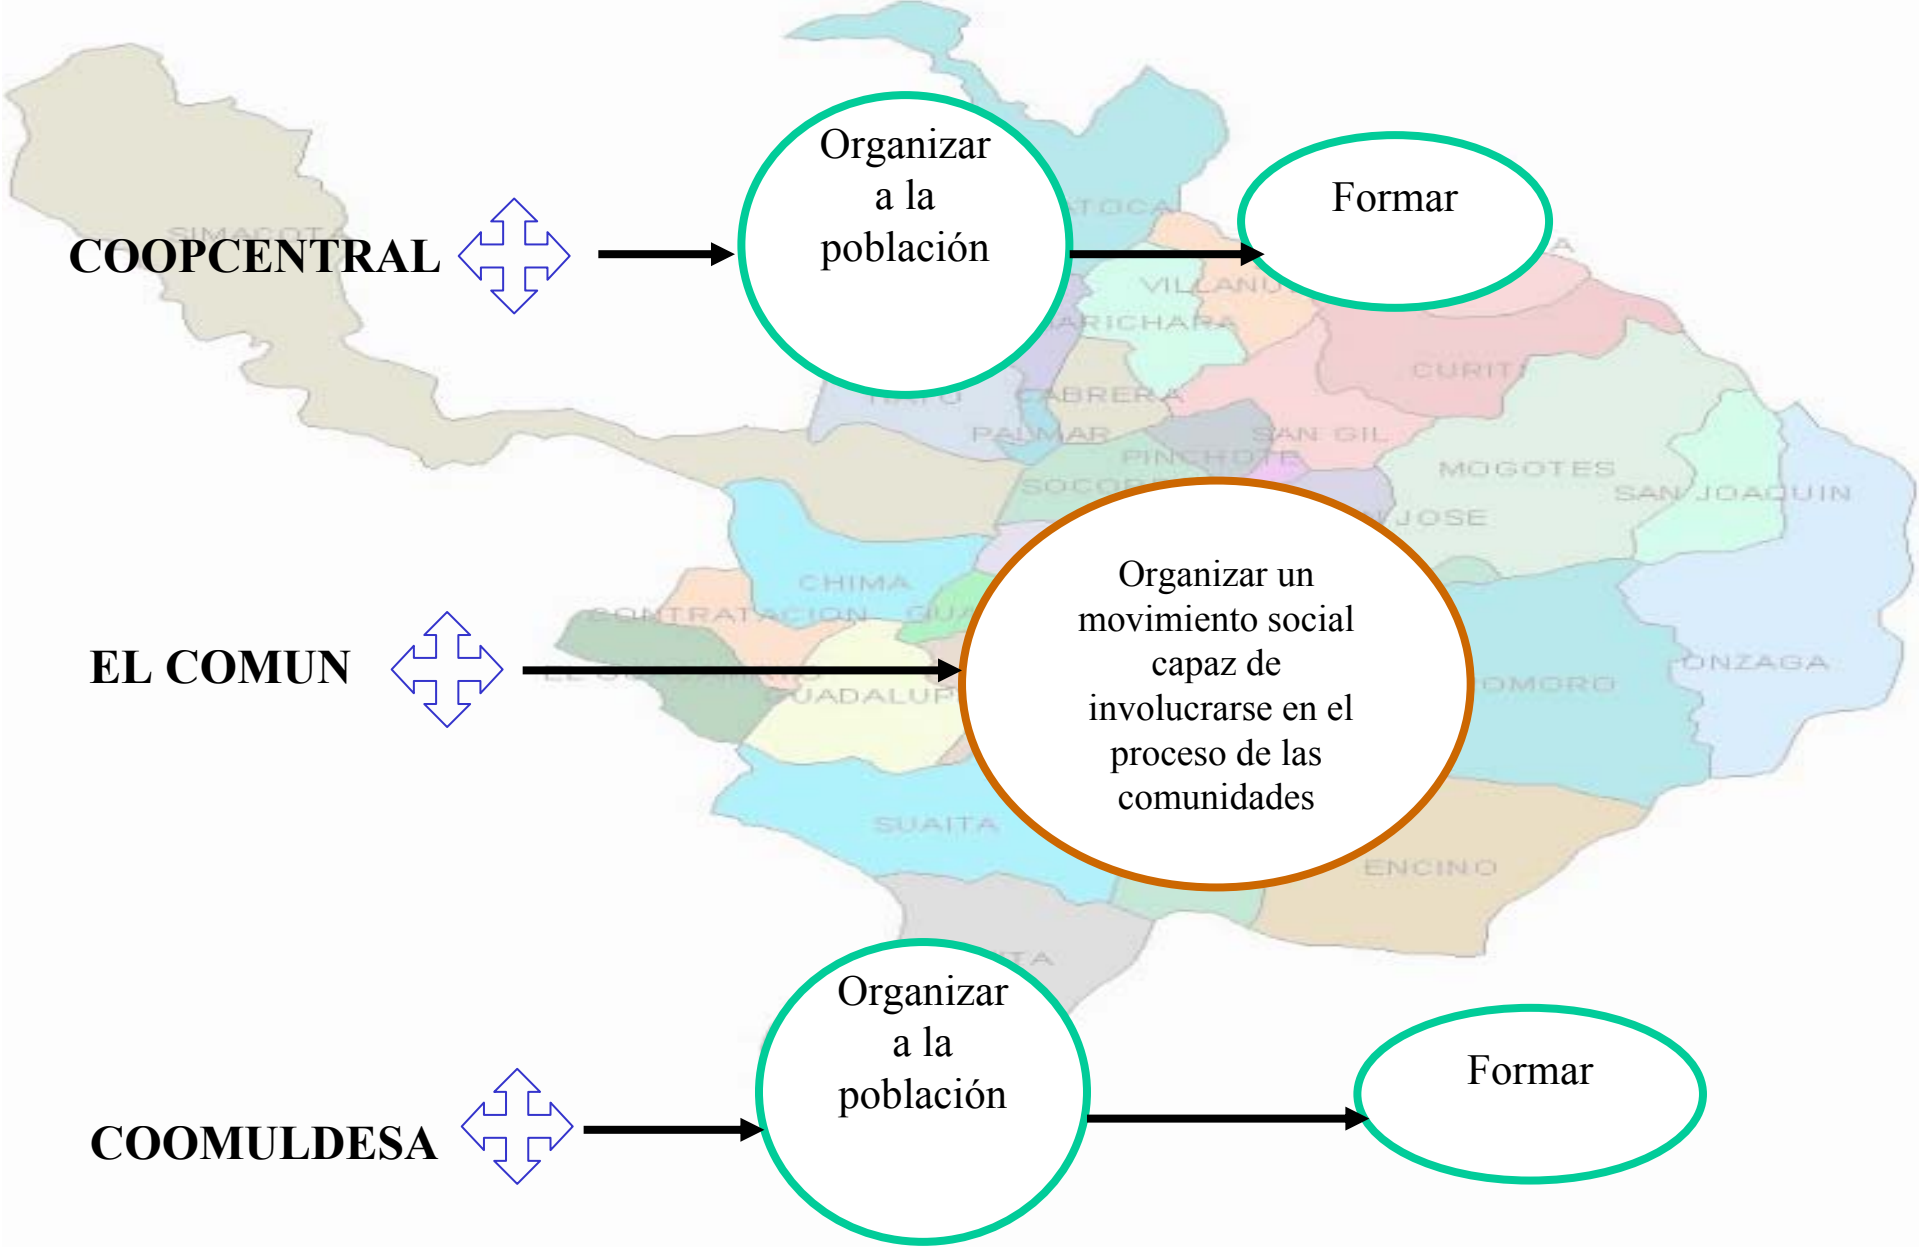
COOPCENTRAL

Organizar a la población

Formar

EL COMUN

Organizar un movimiento social capaz de involucrarse en el proceso de las comunidades

COOMULDESA

Organizar a la población

Formar

SIMACOTA
TOCA
VILLANU
BARICHARA
CURITI
CABRERA
PALMAR
SAN GIL
PINCHOTE
MOGOTES
SAN JOAQUIN
SOCORRO
JOSE
CHIMA
CONTRATACION
GUADALUPE
OMORO
ONZAGA
SUAITA
ENCINO